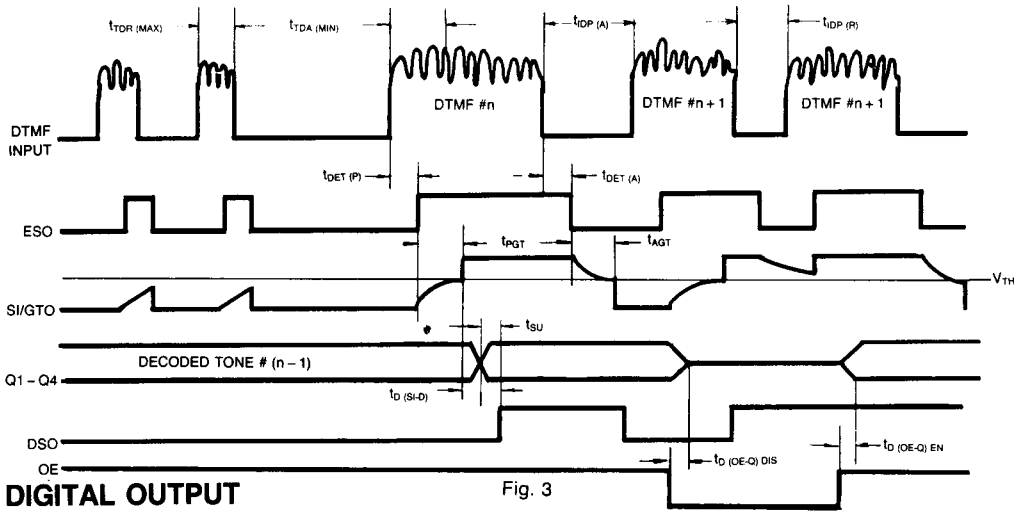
$t_{TDR\ (MAX)}$

$t_{TDA\ (MIN)}$

$t_{IDP\ (A)}$

$t_{IDP\ (R)}$

DTMF #n

DTMF #n + 1

DTMF #n + 1

DTMF INPUT

$t_{DET\ (P)}$

$t_{DET\ (A)}$

ESO

$t_{PGT}$

$t_{AGT}$

$V_{TH}$

SI/GTO

$t_{SU}$

DECODED TONE # (n − 1)

Q1 – Q4

$t_{D\ (SI\text{-}D)}$

DSO

$t_{D\ (OE\text{-}Q)\ EN}$

OE

$t_{D\ (OE\text{-}Q)\ DIS}$

DIGITAL OUTPUT

Fig. 3